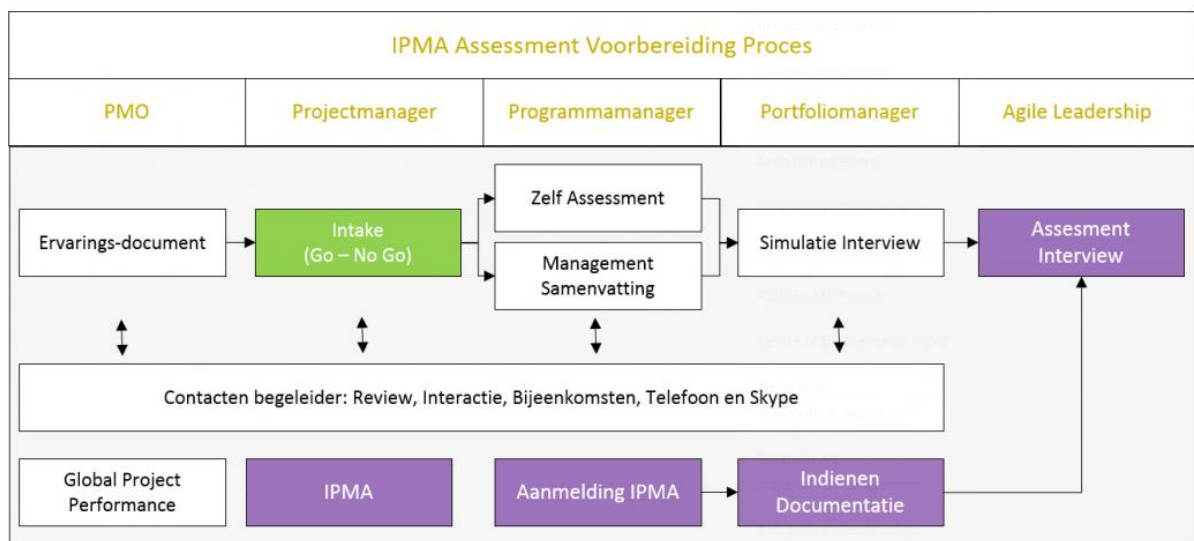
IPMA Assessment Voorbereiding Proces

| PMO | Projectmanager | Programmamanager | Portfoliomanager | Agile Leadership |
|---|---|---|---|---|

Ervarings-document

Intake (Go – No Go)

Zelf Assessment

Management Samenvatting

Simulatie Interview

Assesment Interview

Contacten begeleider: Review, Interactie, Bijeenkomsten, Telefoon en Skype

Global Project Performance

IPMA

Aanmelding IPMA

Indienen Documentatie